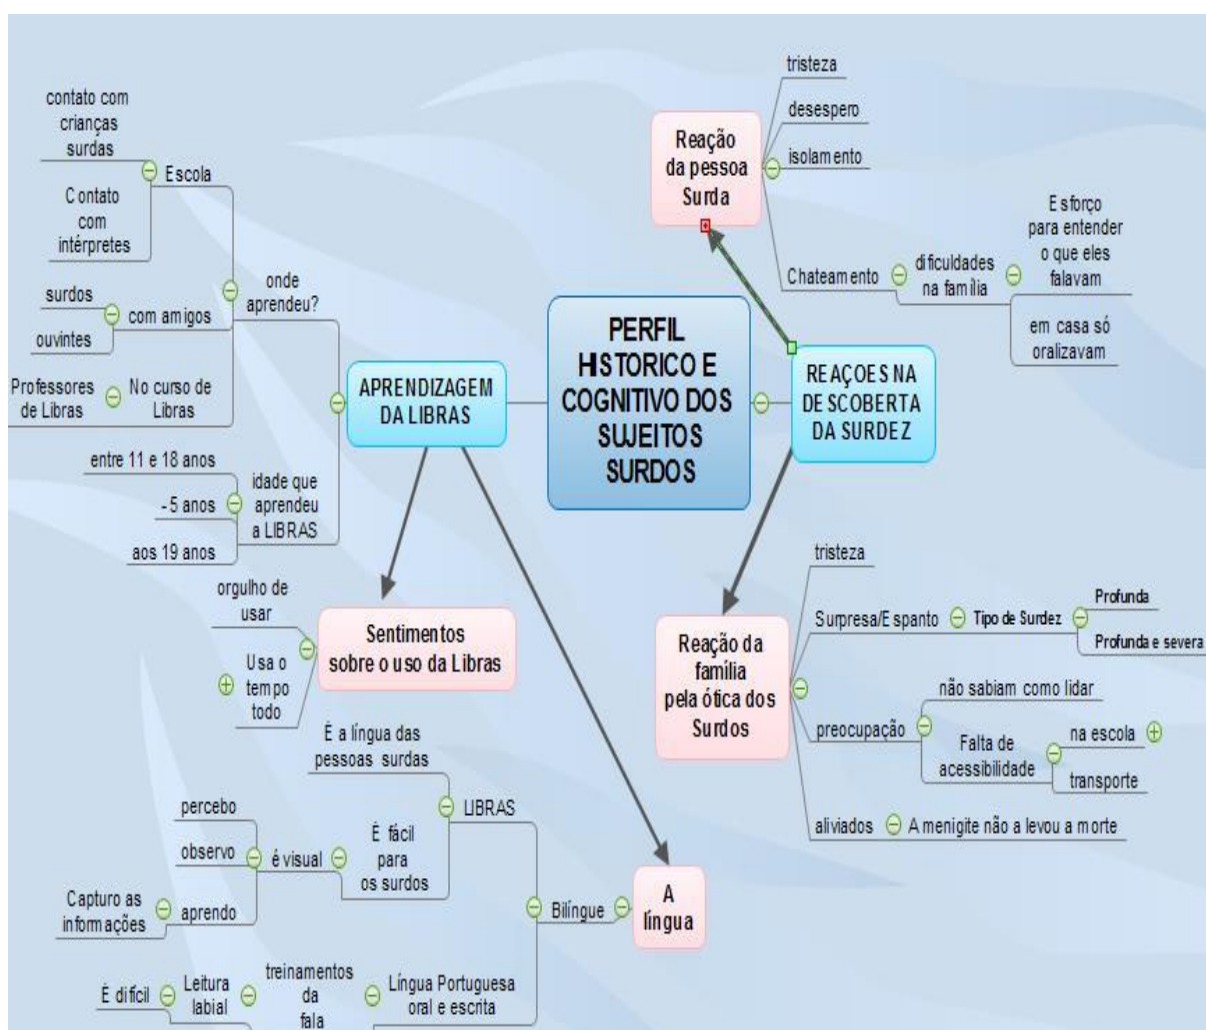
PERFIL HISTORICO E COGNITIVO DOS SUJEITOS SURDOS

REAÇOES NA DESCOBERTA DA SURDEZ

Reação da pessoa Surda
tristeza
desespero
isolamento
Chateamento
dificuldades na família
Esforço para entender o que eles falavam
em casa só oralizavam

Reação da família pela ótica dos Surdos
tristeza
Surpresa/Espanto
Tipo de Surdez
Profunda
Profunda e severa
preocupação
não sabiam como lidar
Falta de acessibilidade
na escola
transporte
aliviados
A menigite não a levou a morte

APRENDIZAGEM DA LIBRAS
onde aprendeu?
Escola
contato com crianças surdas
Contato com intérpretes
com amigos
surdos
ouvintes
No curso de Libras
Professores de Libras
idade que aprendeu a LIBRAS
entre 11 e 18 anos
-5 anos
aos 19 anos

Sentimentos sobre o uso da Libras
orgulho de usar
Usa o tempo todo

A língua
Bilíngue
LIBRAS
É a língua das pessoas surdas
É fácil para os surdos
é visual
percebo
observo
aprendo
Capturo as informações
Língua Portuguesa oral e escrita
treinamentos da fala
Leitura labial
É difícil